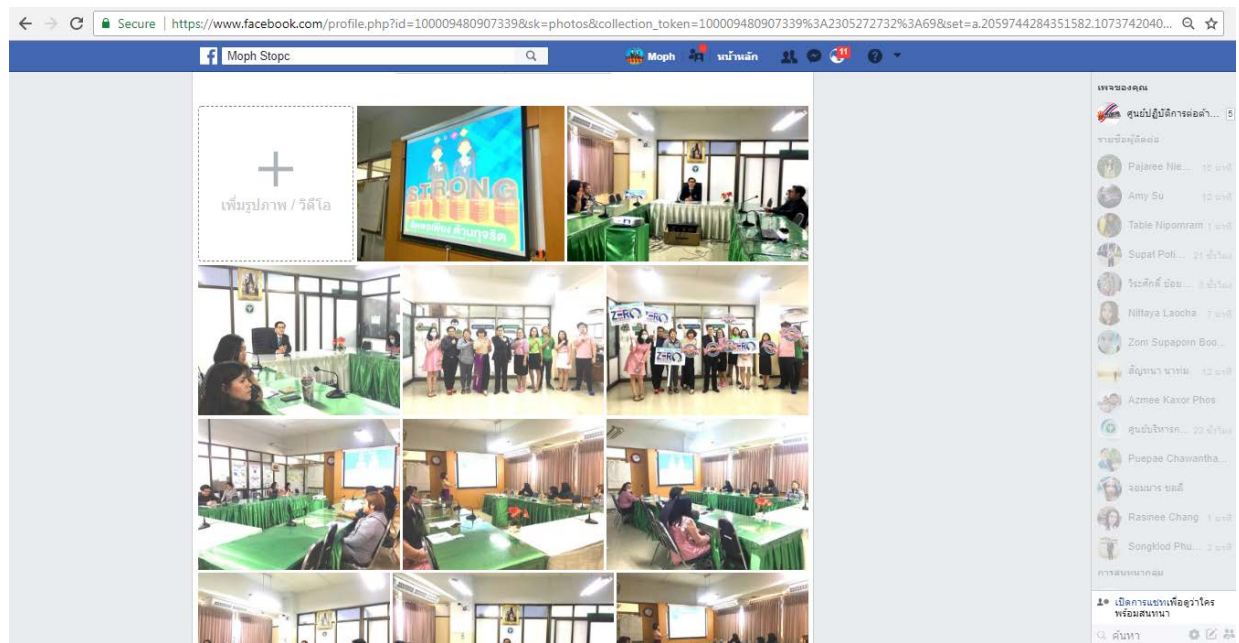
Secure | https://www.facebook.com/profile.php?id=100009480907339&sk=photos&collection_token=100009480907339%3A2305272732%3A69&set=a.2059744284351582.1073742040...

Moph Stopc

Moph หน้าหลัก 11

เพิ่มรูปภาพ / วิดีโอ

STRONG

จิตพอเพียง ต้านทุจริต

ZERO

เพจของคุณ

ศูนย์ปฏิบัติการต่อต้า... 5

รายชื่อผู้ติดต่อ

Pajaree Nie... 16 นาที

Amy Su 12 นาที

Table Nipornram 1 นาที

Supat Poti... 21 ชั่วโมง

วีระศักดิ์ ช้อย... 8 ชั่วโมง

Nittaya Laocha 1 นาที

Zom Supaporn Boo...

สัญญา นาชาม 13 นาที

Azmee Kaxor Phos

ศูนย์บริหารก... 23 ชั่วโมง

Puepae Chawantha...

จอมมาร ชุมดี

Rasinee Chang 1 นาที

Songklod Phu... 2 นาที

การสนทนากลุ่ม

เปิดการแชทเพื่อดูว่าใครพร้อมสนทนา

ค้นหา